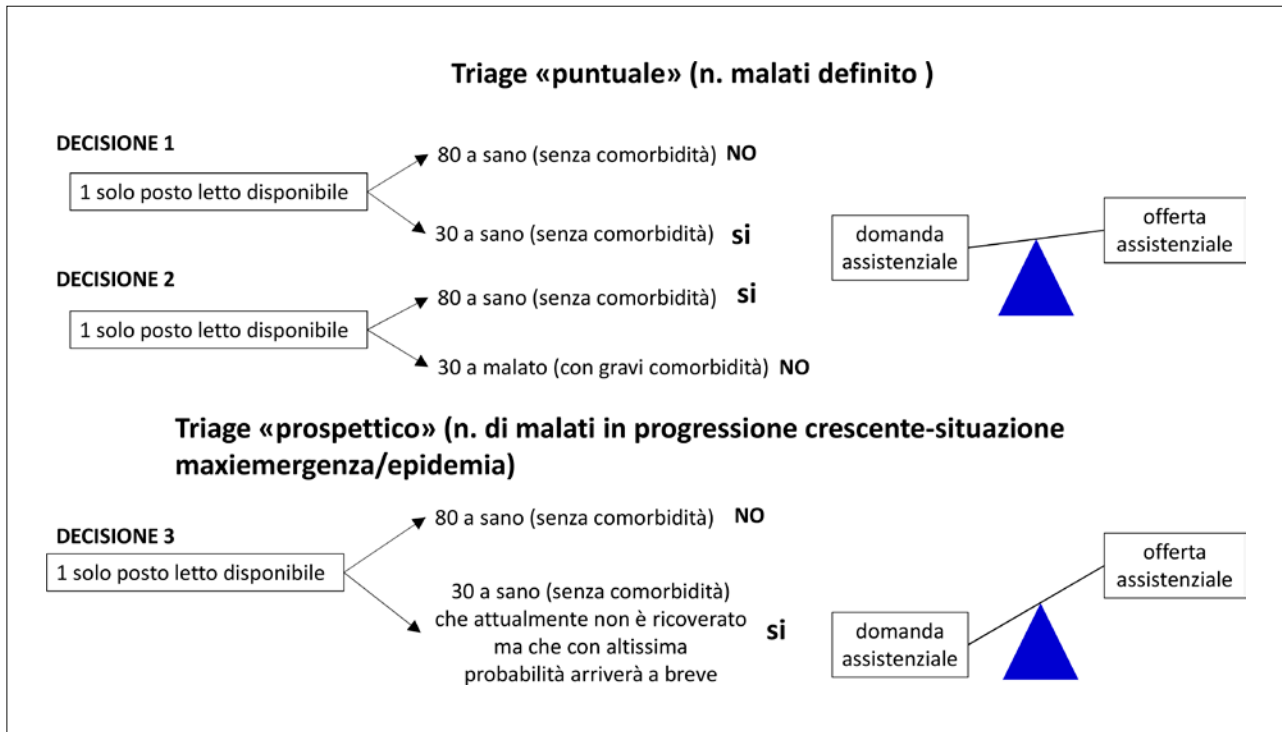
Triage «puntuale» (n. malati definito )

DECISIONE 1

1 solo posto letto disponibile

80 a sano (senza comorbidità) NO

30 a sano (senza comorbidità) si

domanda assistenziale

offerta assistenziale

DECISIONE 2

1 solo posto letto disponibile

80 a sano (senza comorbidità) si

30 a malato (con gravi comorbidità) NO

Triage «prospettico» (n. di malati in progressione crescente-situazione maxiemergenza/epidemia)

DECISIONE 3

1 solo posto letto disponibile

80 a sano (senza comorbidità) NO

30 a sano (senza comorbidità) che attualmente non è ricoverato ma che con altissima probabilità arriverà a breve si

offerta assistenziale

domanda assistenziale